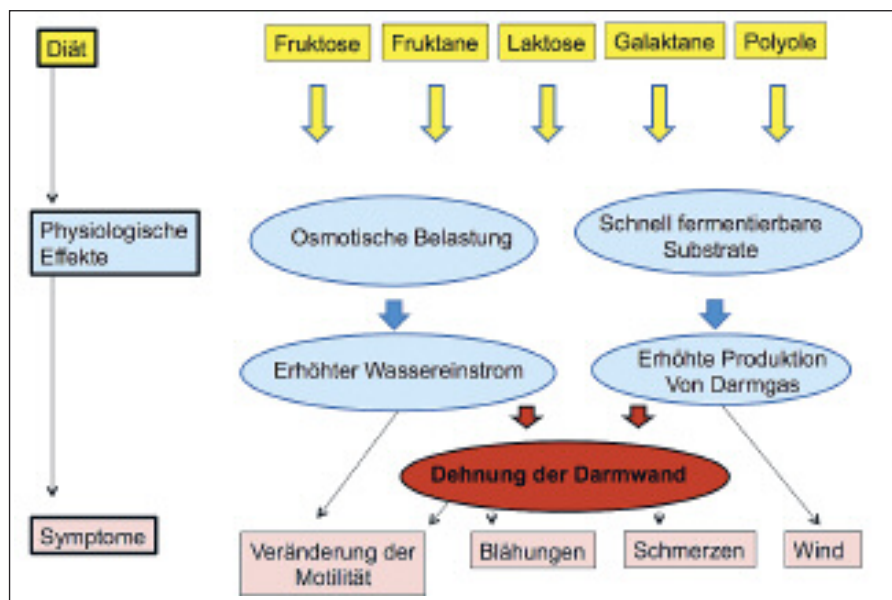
Diät

Fruktose

Fruktane

Laktose

Galaktane

Polyole

Physiologische Effekte

Osmotische Belastung

Schnell fermentierbare Substrate

Erhöhter Wassereinstrom

Erhöhte Produktion Von Darmgas

Dehnung der Darmwand

Symptome

Veränderung der Motilität

Blähungen

Schmerzen

Wind